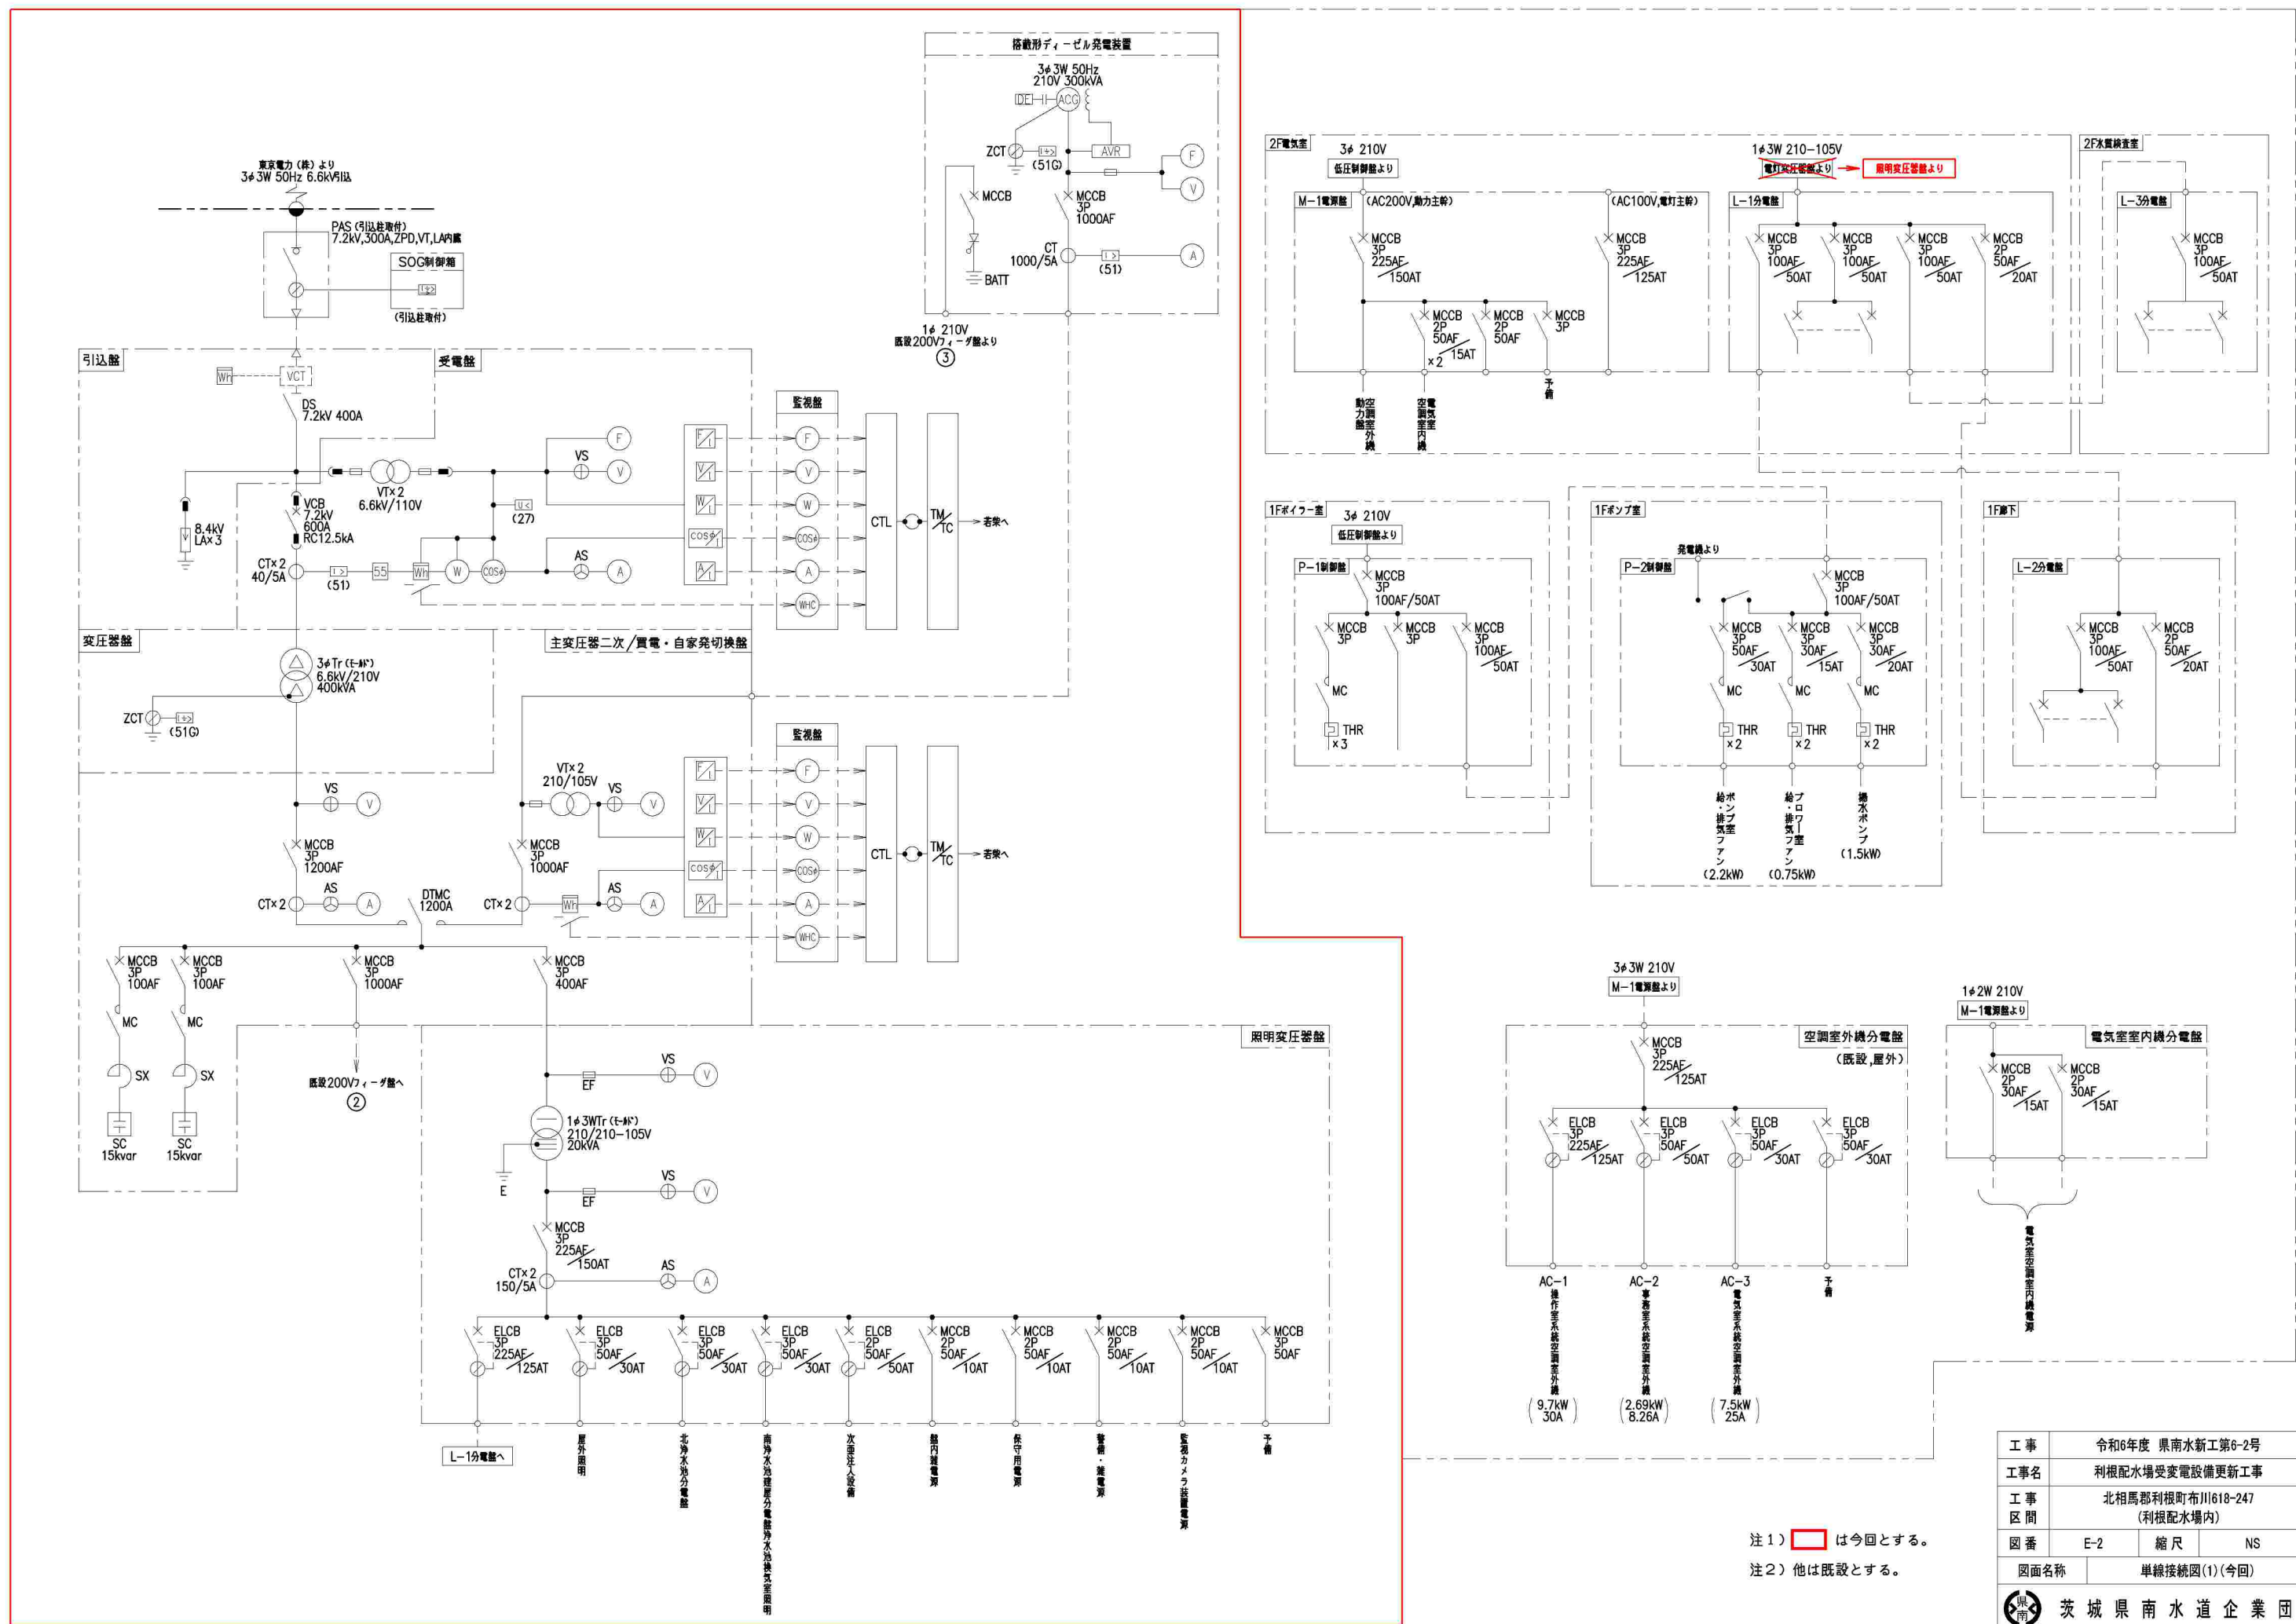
搭載形ディーゼル発電装置
3φ3W 50Hz
210V 300kVA
DE ACG
ZCT (51G) AVR F V
MCCB
MCCB 3P 1000AF
BATT
CT 1000/5A (51) A
1φ 210V
既設200Vフィーダ盤より
③

東京電力(株)より
3φ3W 50Hz 6.6kV引込
PAS(引込柱取付)
7.2kV,300A,ZPD,VT,LA内蔵
SOG制御箱
(引込柱取付)

引込盤
受電盤
Wh VCT
DS 7.2kV 400A
VT×2 6.6kV/110V
VS F V
(27)
8.4kV LA×3
VCB 7.2kV 600A RC12.5kA
CT×2 40/5A
(51) 55 Wh W COSφ
AS A

監視盤
F V W COSφ A WHC
CTL TM/TC 若柴へ

変圧器盤
3φTr(モールド) 6.6kV/210V 400kVA
ZCT (51G)
主変圧器二次/買電・自家発切換盤
VS V
MCCB 3P 1200AF
CT×2 AS A
DTMC 1200A
VT×2 210/105V VS V
MCCB 3P 1000AF
CT×2 Wh AS A

監視盤
F V W COSφ A WHC
CTL TM/TC 若柴へ

MCCB 3P 100AF
MCCB 3P 100AF
MC MC
SX SX
SC 15kvar
SC 15kvar
MCCB 3P 1000AF
既設200Vフィーダ盤へ
②
MCCB 3P 400AF

照明変圧器盤
EF VS V
1φ3WTr(モールド)
210/210-105V
20kVA
E
EF VS V
MCCB 3P 225AF/150AT
CT×2 150/5A AS A
ELCB 3P 225AF/125AT
ELCB 3P 50AF/30AT
ELCB 3P 50AF/30AT
ELCB 3P 50AF/30AT
ELCB 2P 50AF/50AT
MCCB 2P 50AF/10AT
MCCB 2P 50AF/10AT
MCCB 2P 50AF/10AT
MCCB 2P 50AF/10AT
MCCB 3P 50AF
L-1分電盤へ
屋外照明
北浄水池分電盤
南浄水池建屋分電盤浄水池換気室照明
次亜注入設備
館内雑電源
保守用電源
警備・雑電源
監視カメラ装置電源
予備

2F電気室
3φ 210V
低圧制御盤より
M-1電源盤
(AC200V,動力主幹)
(AC100V,電灯主幹)
MCCB 3P 225AF/150AT
MCCB 3P 225AF/125AT
MCCB 2P 50AF/15AT ×2
MCCB 2P 50AF
MCCB 3P
動力盤室外機
空調電気室内機
予備

1φ3W 210-105V
電灯変圧器盤より
照明変圧器盤より
L-1分電盤
MCCB 3P 100AF/50AT
MCCB 3P 100AF/50AT
MCCB 3P 100AF/50AT
MCCB 2P 50AF/20AT

2F水質試験室
L-3分電盤
MCCB 3P 100AF/50AT

1Fボイラー室
3φ 210V
低圧制御盤より
P-1制御盤
MCCB 3P 100AF/50AT
MCCB 3P
MCCB 3P
MCCB 3P 100AF/50AT
MC
THR ×3

1Fポンプ室
発電機より
P-2制御盤
MCCB 3P 100AF/50AT
MCCB 3P 50AF/30AT
MCCB 3P 30AF/15AT
MCCB 3P 30AF/20AT
MC MC MC
THR ×2 THR ×2 THR ×2
給水ポンプ・排気室ファン (2.2kW)
給水ブロワー・排気室ファン (0.75kW)
揚水ポンプ (1.5kW)

1F廊下
L-2分電盤
MCCB 3P 100AF/50AT
MCCB 2P 50AF/20AT

3φ3W 210V
M-1電源盤より
空調室外機分電盤
(既設,屋外)
MCCB 3P 225AF/125AT
ELCB 3P 225AF/125AT
ELCB 3P 50AF/50AT
ELCB 3P 50AF/30AT
ELCB 3P 50AF/30AT
AC-1 操作室系統空調室外機 (9.7kW 30A)
AC-2 事務室系統空調室外機 (2.69kW 8.26A)
AC-3 電気室系統空調室外機 (7.5kW 25A)
予備

1φ2W 210V
M-1電源盤より
電気室室内機分電盤
MCCB 2P 30AF/15AT
MCCB 2P 30AF/15AT
電気室空調室内機電源

注1) [ ] は今回とする。
注2) 他は既設とする。

| 工事 | 令和6年度 県南水新工第6-2号 | | |
|---|---|---|---|
| 工事名 | 利根配水場受変電設備更新工事 | | |
| 工事区間 | 北相馬郡利根町布川618-247 (利根配水場内) | | |
| 図番 | E-2 | 縮尺 | NS |
| 図面名称 | 単線接続図(1)(今回) | | |

茨城県南水道企業団